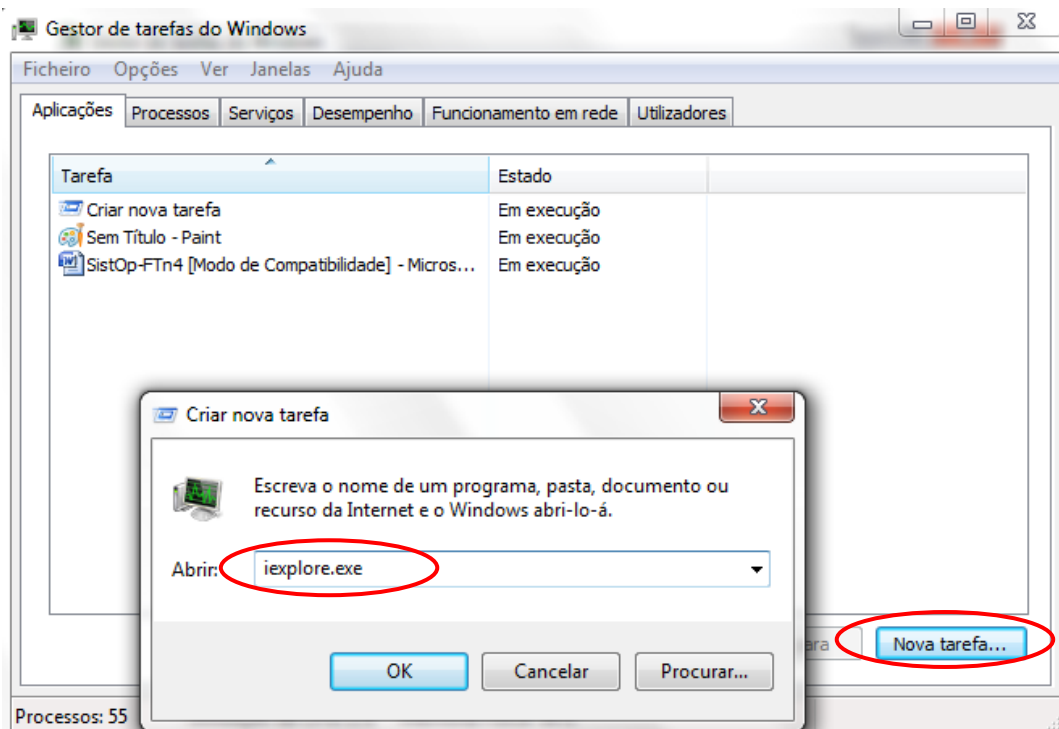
Gestor de tarefas do Windows

Ficheiro Opções Ver Janelas Ajuda

Aplicações | Processos | Serviços | Desempenho | Funcionamento em rede | Utilizadores

| Tarefa | Estado |
|---|---|
| Criar nova tarefa | Em execução |
| Sem Título - Paint | Em execução |
| SistOp-FTn4 [Modo de Compatibilidade] - Micros... | Em execução |

Criar nova tarefa

Escreva o nome de um programa, pasta, documento ou recurso da Internet e o Windows abri-lo-á.

Abrir: iexplore.exe

OK Cancelar Procurar...

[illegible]ara Nova tarefa...

Processos: 55